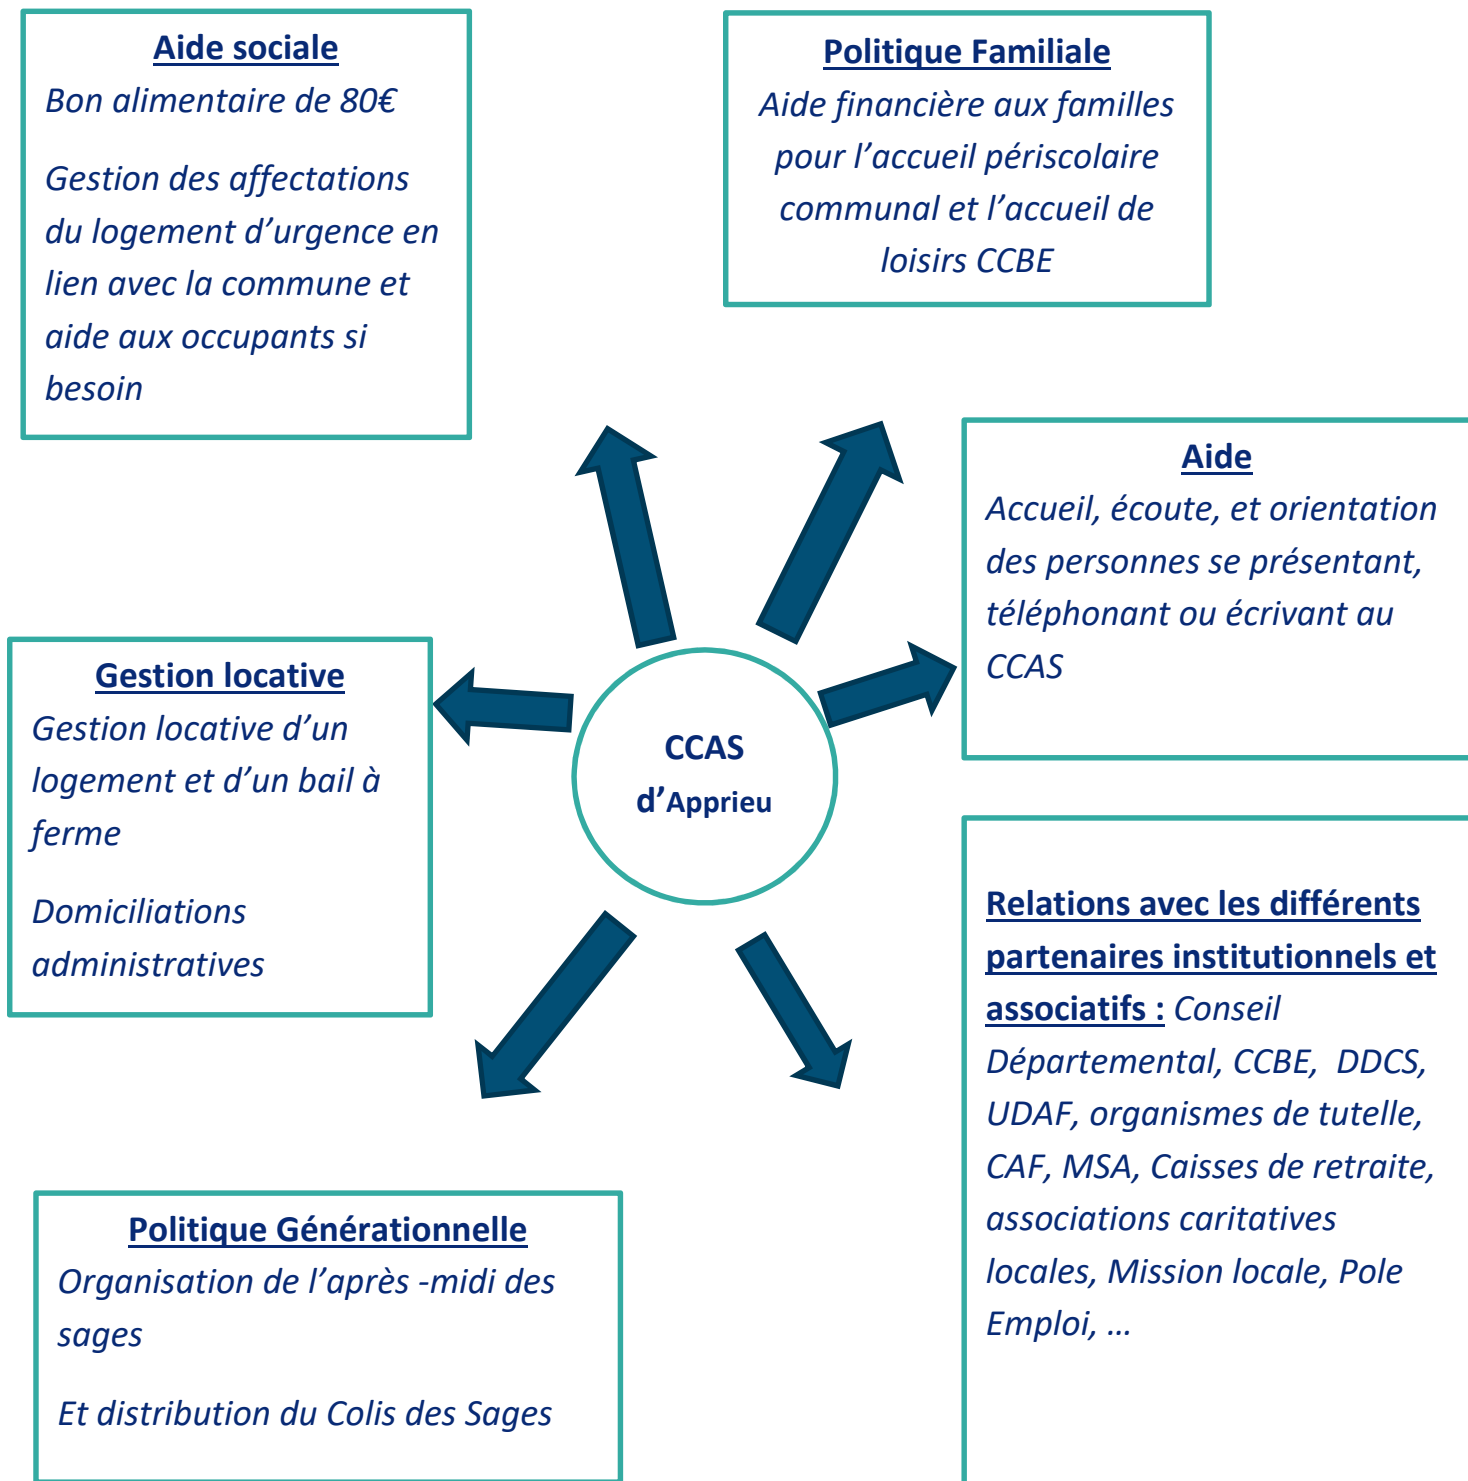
Aide sociale

Bon alimentaire de 80€

Gestion des affectations du logement d'urgence en lien avec la commune et aide aux occupants si besoin

Politique Familiale

Aide financière aux familles pour l'accueil périscolaire communal et l'accueil de loisirs CCBE

Aide

Accueil, écoute, et orientation des personnes se présentant, téléphonant ou écrivant au CCAS

Gestion locative

Gestion locative d'un logement et d'un bail à ferme

Domiciliations administratives

CCAS
d'Apprieu

Relations avec les différents partenaires institutionnels et associatifs : Conseil Départemental, CCBE, DDCS, UDAF, organismes de tutelle, CAF, MSA, Caisses de retraite, associations caritatives locales, Mission locale, Pole Emploi, …

Politique Générationnelle

Organisation de l'après -midi des sages

Et distribution du Colis des Sages